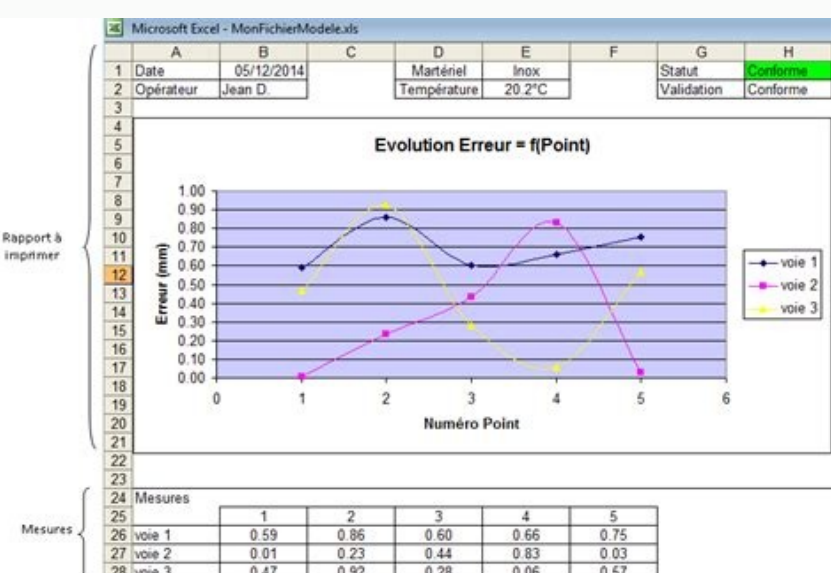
Microsoft Excel - MonFichierModele.xls

|  | A | B | C | D | E | F | G | H |
|---|---|---|---|---|---|---|---|---|
| 1 | Date | 05/12/2014 |  | Martériel | Inox |  | Statut | Conforme |
| 2 | Opérateur | Jean D. |  | Température | 20.2°C |  | Validation | Conforme |
| 3 |  |  |  |  |  |  |  |  |

4 5 6 7 8 9 10 11 12 13 14 15 16 17 18 19 20 21 22 23

Rapport à imprimer

Evolution Erreur = f(Point)

Erreur (mm)

1.00
0.90
0.80
0.70
0.60
0.50
0.40
0.30
0.20
0.10
0.00

0 1 2 3 4 5 6

Numéro Point

voie 1
voie 2
voie 3

Mesures

| 24 | Mesures |  |  |  |  |  |
|---|---|---|---|---|---|---|
| 25 |  | 1 | 2 | 3 | 4 | 5 |
| 26 | voie 1 | 0.59 | 0.86 | 0.60 | 0.66 | 0.75 |
| 27 | voie 2 | 0.01 | 0.23 | 0.44 | 0.83 | 0.03 |
| 28 | voie 3 | 0.47 | 0.92 | 0.28 | 0.06 | 0.57 |